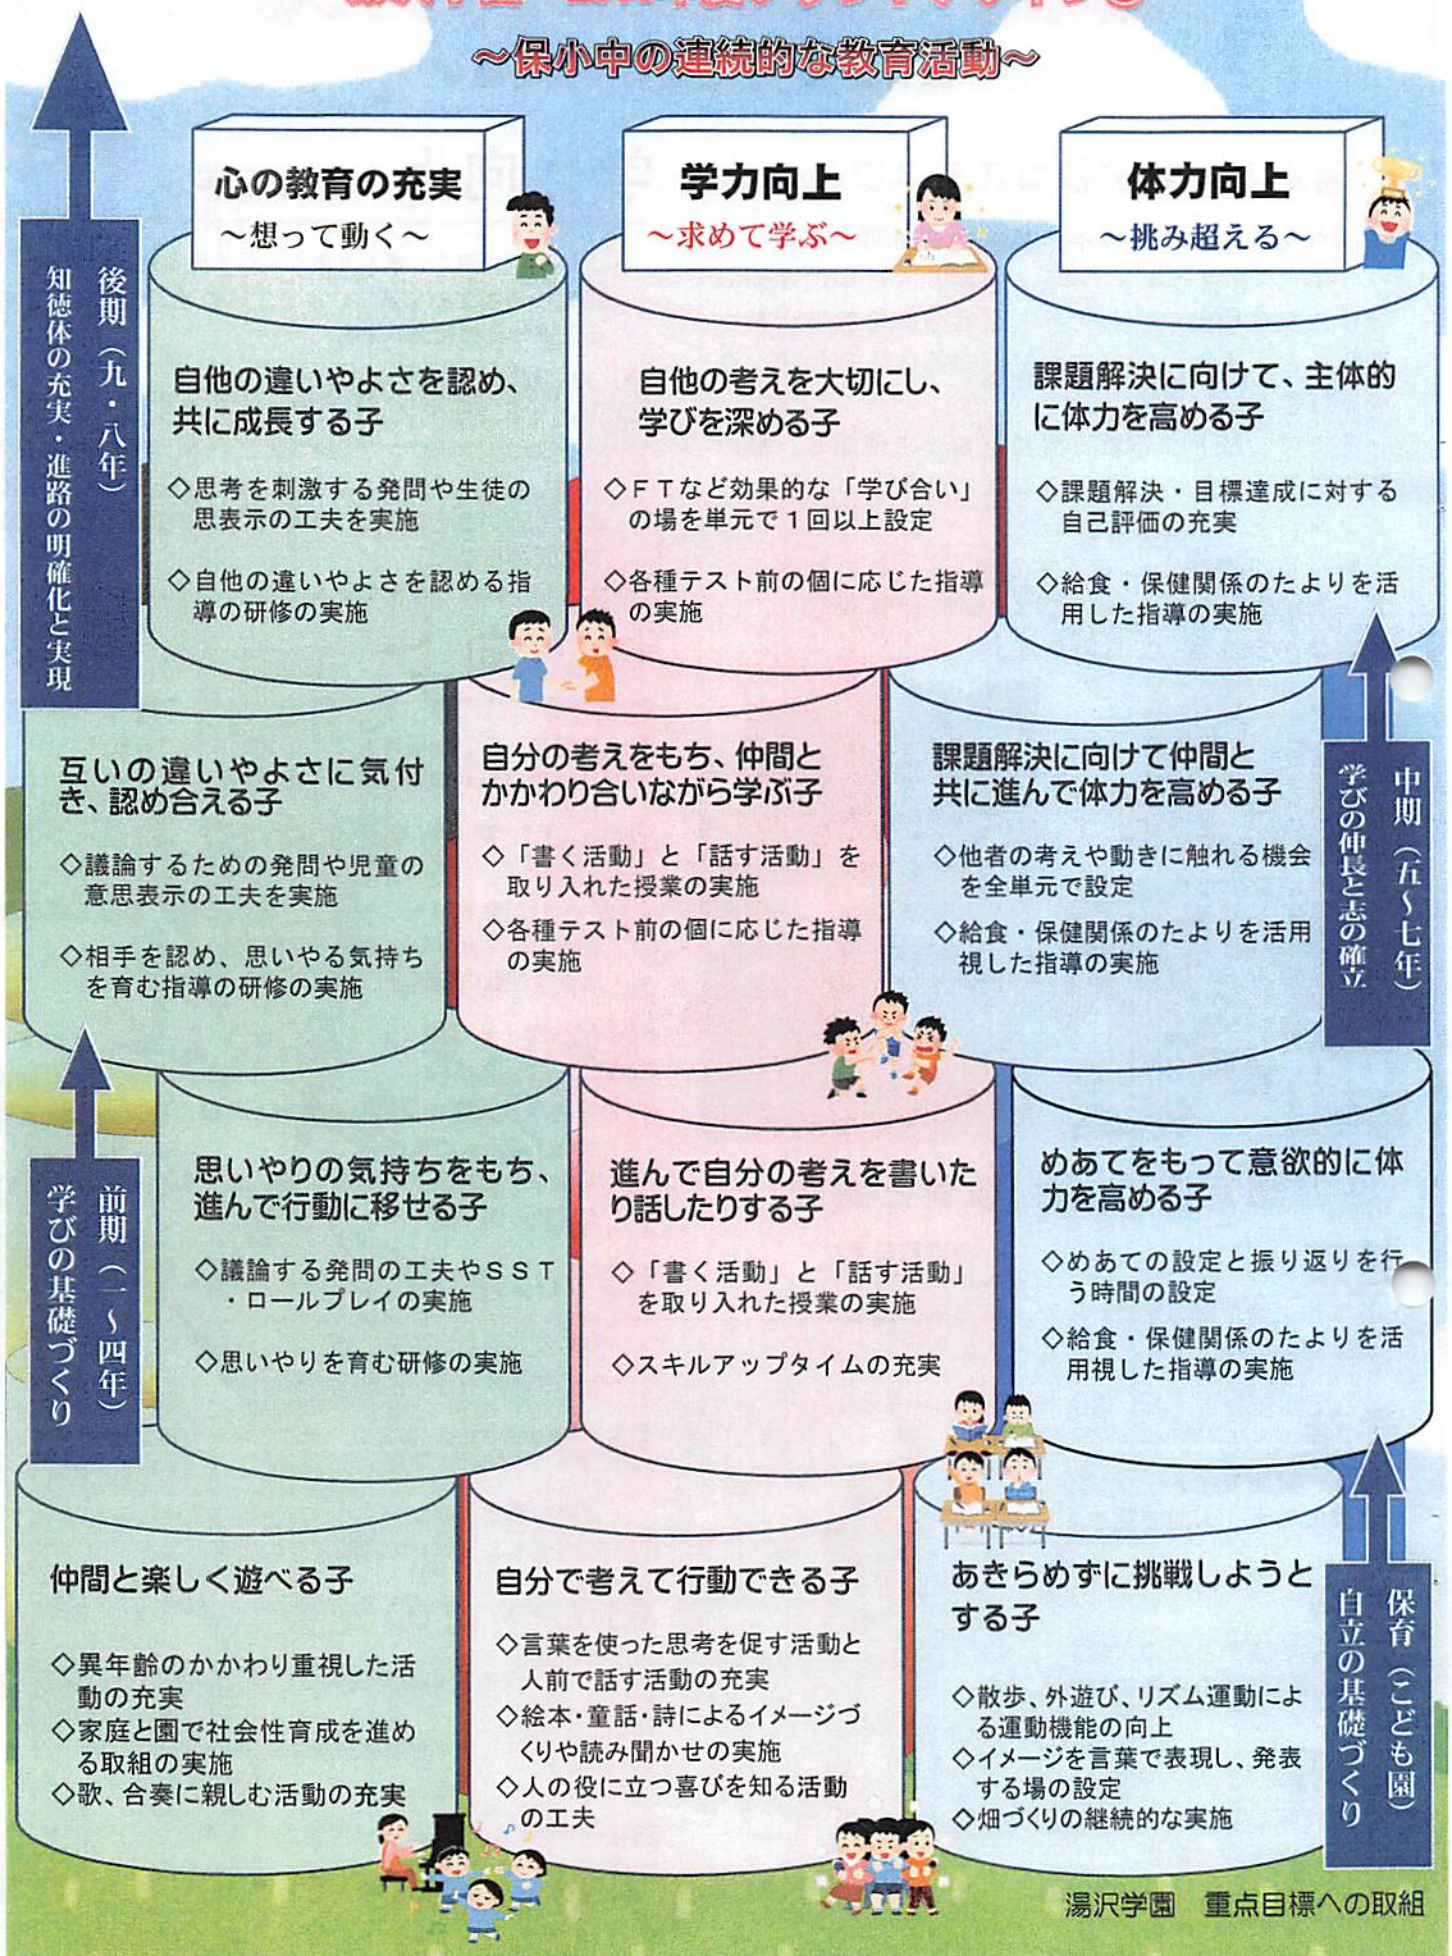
~保小中の連続的な教育活動~

後期（九・八年）
知徳体の充実・進路の明確化と実現

心の教育の充実
~想って動く~

学力向上
~求めて学ぶ~

体力向上
~挑み超える~

自他の違いやよさを認め、共に成長する子

◇思考を刺激する発問や生徒の思表示の工夫を実施

◇自他の違いやよさを認める指導の研修の実施

自他の考えを大切にし、学びを深める子

◇ＦＴなど効果的な「学び合い」の場を単元で１回以上設定

◇各種テスト前の個に応じた指導の実施

課題解決に向けて、主体的に体力を高める子

◇課題解決・目標達成に対する自己評価の充実

◇給食・保健関係のたよりを活用した指導の実施

互いの違いやよさに気付き、認め合える子

◇議論するための発問や児童の意思表示の工夫を実施

◇相手を認め、思いやる気持ちを育む指導の研修の実施

自分の考えをもち、仲間とかかわり合いながら学ぶ子

◇「書く活動」と「話す活動」を取り入れた授業の実施

◇各種テスト前の個に応じた指導の実施

課題解決に向けて仲間と共に進んで体力を高める子

◇他者の考えや動きに触れる機会を全単元で設定

◇給食・保健関係のたよりを活用視した指導の実施

中期（五~七年）
学びの伸長と志の確立

前期（一~四年）
学びの基礎づくり

思いやりの気持ちをもち、進んで行動に移せる子

◇議論する発問の工夫やＳＳＴ・ロールプレイの実施

◇思いやりを育む研修の実施

進んで自分の考えを書いたり話したりする子

◇「書く活動」と「話す活動」を取り入れた授業の実施

◇スキルアップタイムの充実

めあてをもって意欲的に体力を高める子

◇めあての設定と振り返りを行う時間の設定

◇給食・保健関係のたよりを活用視した指導の実施

仲間と楽しく遊べる子

◇異年齢のかかわり重視した活動の充実
◇家庭と園で社会性育成を進める取組の実施
◇歌、合奏に親しむ活動の充実

自分で考えて行動できる子

◇言葉を使った思考を促す活動と人前で話す活動の充実
◇絵本・童話・詩によるイメージづくりや読み聞かせの実施
◇人の役に立つ喜びを知る活動の工夫

あきらめずに挑戦しようとする子

◇散歩、外遊び、リズム運動による運動機能の向上
◇イメージを言葉で表現し、発表する場の設定
◇畑づくりの継続的な実施

保育（こども園）
自立の基礎づくり

湯沢学園　重点目標への取組